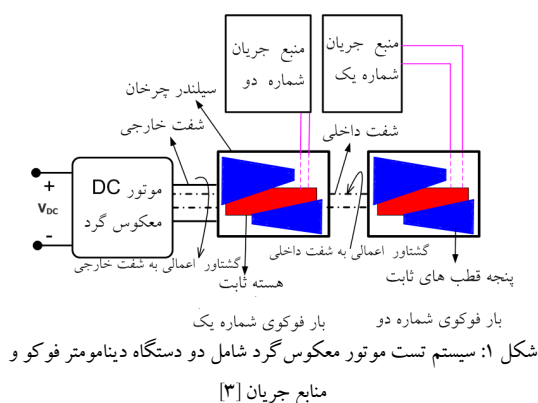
منبع جریان
شماره دو

منبع جریان
شماره یک

سیلندر چرخان

شفت خارجی

شفت داخلی

+
$V_{DC}$
-

موتور DC
معکوس گرد

گشتاور اعمالی به شفت خارجی

گشتاور اعمالی به شفت داخلی

هسته ثابت

پنجه قطب های ثابت

بار فوکوی شماره یک

بار فوکوی شماره دو

شکل ۱: سیستم تست موتور معکوس گرد شامل دو دستگاه دینامومتر فوکو و منابع جریان [۳]